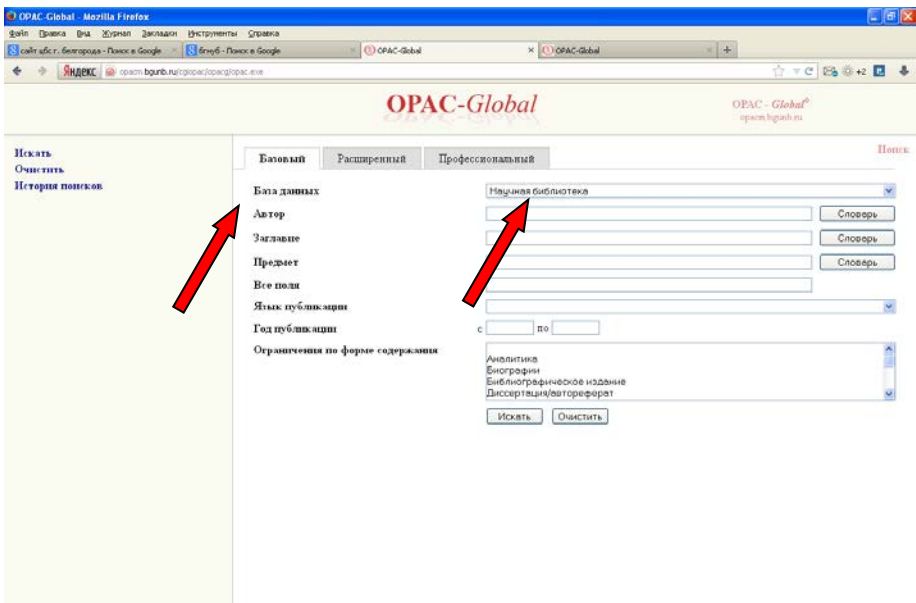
OPAC-Global - Mozilla Firefox
Файл Правка Вид Журнал Закладки Инструменты Справка
сайт цбс г. белгорода - Поиск в Google
бгнуб - Поиск в Google
OPAC-Global
OPAC-Global
Яндекс opacm.bgunb.ru/cgiopac/opacg/opac.exe

OPAC-Global
OPAC - Global
opacm.bgunb.ru

Искать
Очистить
История поисков

Поиск

Базовый
Расширенный
Профессиональный

База данных
Научная библиотека
Автор
Словарь
Заглавие
Словарь
Предмет
Словарь
Все поля
Язык публикации
Год публикации
с
по
Ограничения по форме содержания
Аналитика
Биографии
Библиографическое издание
Диссертация/автореферат
Искать
Очистить